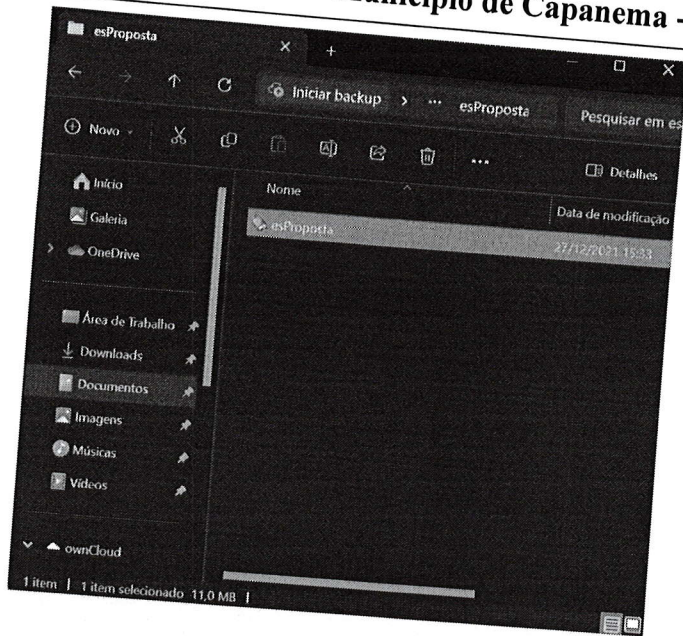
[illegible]unicípio de Capanema -

esProposta

Iniciar backup > ... esProposta

Pesquisar em es

Novo

Detalhes

Início

Galeria

OneDrive

Nome

Data de modificação

esProposta

27/12/2021 15:33

Área de Trabalho

Downloads

Documentos

Imagens

Músicas

Vídeos

ownCloud

1 item | 1 item selecionado 11,0 MB |